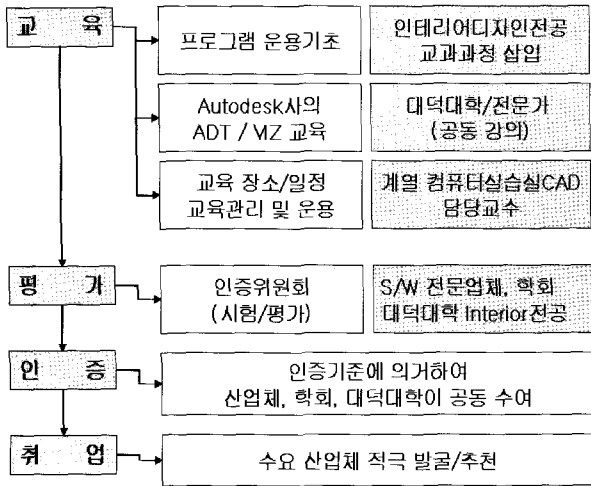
교 육

프로그램 운용기초

인테리어디자인전공 교과과정 삽입

Autodesk사의 ADT / VIZ 교육

대덕대학/전문가 (공동 강의)

교육 장소/일정 교육관리 및 운용

계열 컴퓨터실습실CAD 담당교수

평 가

인증위원회 (시험/평가)

S/W 전문업체, 학회 대덕대학 Interior전공

인 증

인증기준에 의거하여 산업체, 학회, 대덕대학이 공동 수여

취 업

수요 산업체 적극 발굴/추천